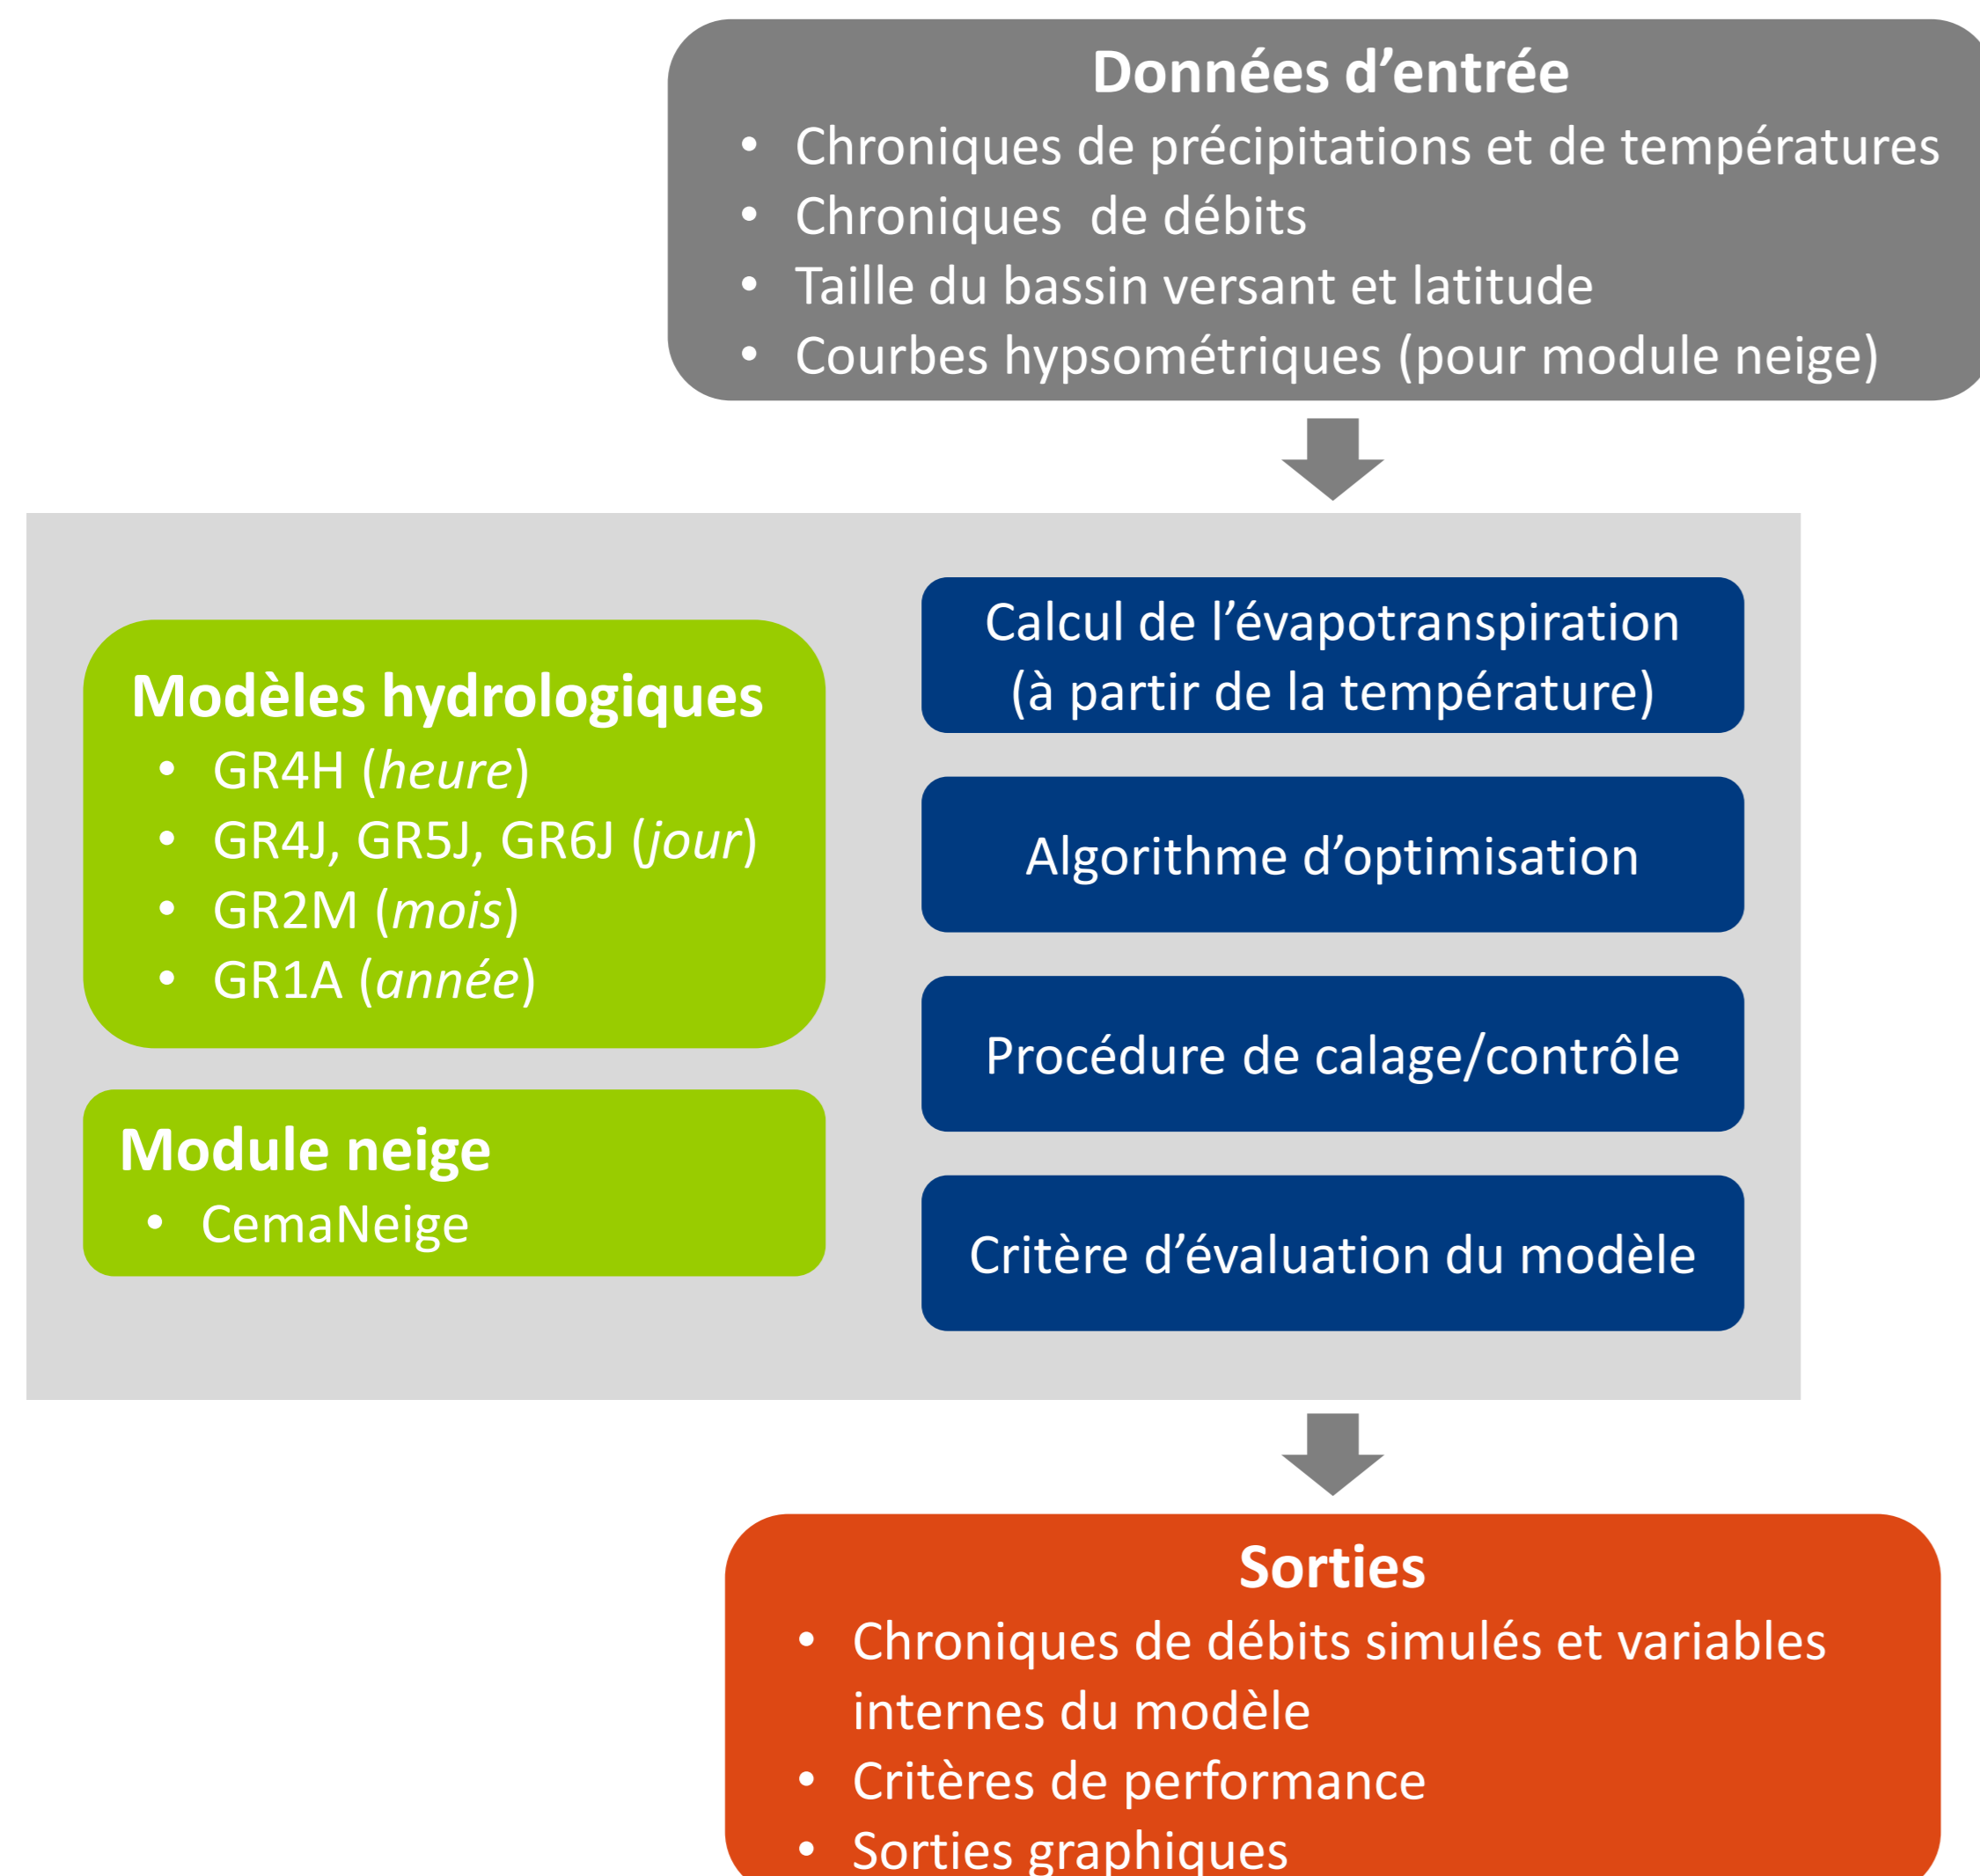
Données d’entrée
• Chroniques de précipitations et de températures
• Chroniques  de débits
• Taille du bassin versant et latitude
• Courbes hypsométriques (pour module neige)

Modèles hydrologiques
• GR4H (heure)
• GR4J, GR5J, GR6J (jour)
• GR2M (mois)
• GR1A (année)

Module neige
• CemaNeige

Calcul de l’évapotranspiration (à partir de la température)

Algorithme d’optimisation

Procédure de calage/contrôle

Critère d’évaluation du modèle

Sorties
• Chroniques de débits simulés et variables internes du modèle
• Critères de performance
• Sorties graphiques